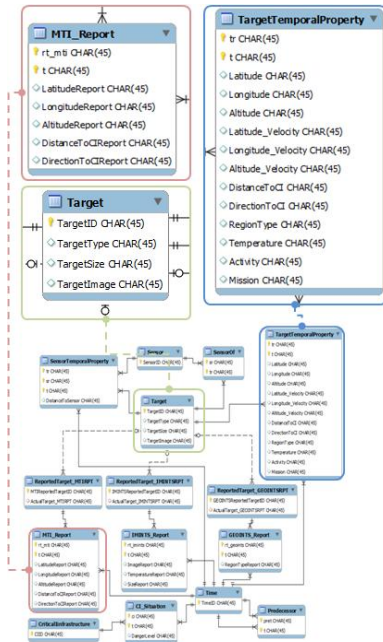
MTI_Report
rt_mti CHAR(45)
t CHAR(45)
LatitudeReport CHAR(45)
LongitudeReport CHAR(45)
AltitudeReport CHAR(45)
DistanceToCIReport CHAR(45)
DirectionToCIReport CHAR(45)

TargetTemporalProperty
tr CHAR(45)
t CHAR(45)
Latitude CHAR(45)
Longitude CHAR(45)
Altitude CHAR(45)
Latitude_Velocity CHAR(45)
Longitude_Velocity CHAR(45)
Altitude_Velocity CHAR(45)
DistanceToCI CHAR(45)
DirectionToCI CHAR(45)
RegionType CHAR(45)
Temperature CHAR(45)
Activity CHAR(45)
Mission CHAR(45)

Target
TargetID CHAR(45)
TargetType CHAR(45)
TargetSize CHAR(45)
TargetImage CHAR(45)

SensorTemporalProperty
tr CHAR(45)
sr CHAR(45)
t CHAR(45)
DistanceToSensor CHAR(45)

Sensor
SensorID CHAR(45)

SensorOf
tr CHAR(45)
sr CHAR(45)

Target
TargetID CHAR(45)
TargetType CHAR(45)
TargetSize CHAR(45)
TargetImage CHAR(45)

TargetTemporalProperty
tr CHAR(45)
t CHAR(45)
Latitude CHAR(45)
Longitude CHAR(45)
Altitude CHAR(45)
Latitude_Velocity CHAR(45)
Longitude_Velocity CHAR(45)
Altitude_Velocity CHAR(45)
DistanceToCI CHAR(45)
DirectionToCI CHAR(45)
RegionType CHAR(45)
Temperature CHAR(45)
Activity CHAR(45)
Mission CHAR(45)

ReportedTarget_MTIRPT
MTIReportedTargetID CHAR(45)
ActualTarget_MTIRPT CHAR(45)

ReportedTarget_IMINTSRPT
IMINTSReportedTargetID CHAR(45)
ActualTarget_IMINTSRPT CHAR(45)

ReportedTarget_GEOINTSRPT
GEOINTSReportedTargetID CHAR(45)
ActualTarget_GEOINTSRPT CHAR(45)

MTI_Report
rt_mti CHAR(45)
t CHAR(45)
LatitudeReport CHAR(45)
LongitudeReport CHAR(45)
AltitudeReport CHAR(45)
DistanceToCIReport CHAR(45)
DirectionToCIReport CHAR(45)

IMINTS_Report
rt_imints CHAR(45)
t CHAR(45)
ImageReport CHAR(45)
TemperatureReport CHAR(45)
SizeReport CHAR(45)

GEOINTS_Report
rt_geoints CHAR(45)
t CHAR(45)
RegionTypeReport CHAR(45)

Time
TimeID CHAR(45)

Predecessor
pred CHAR(45)
t CHAR(45)

CI_Situation
CID CHAR(45)
t CHAR(45)
DangerLevel CHAR(45)

CriticalInfrastructure
CID CHAR(45)